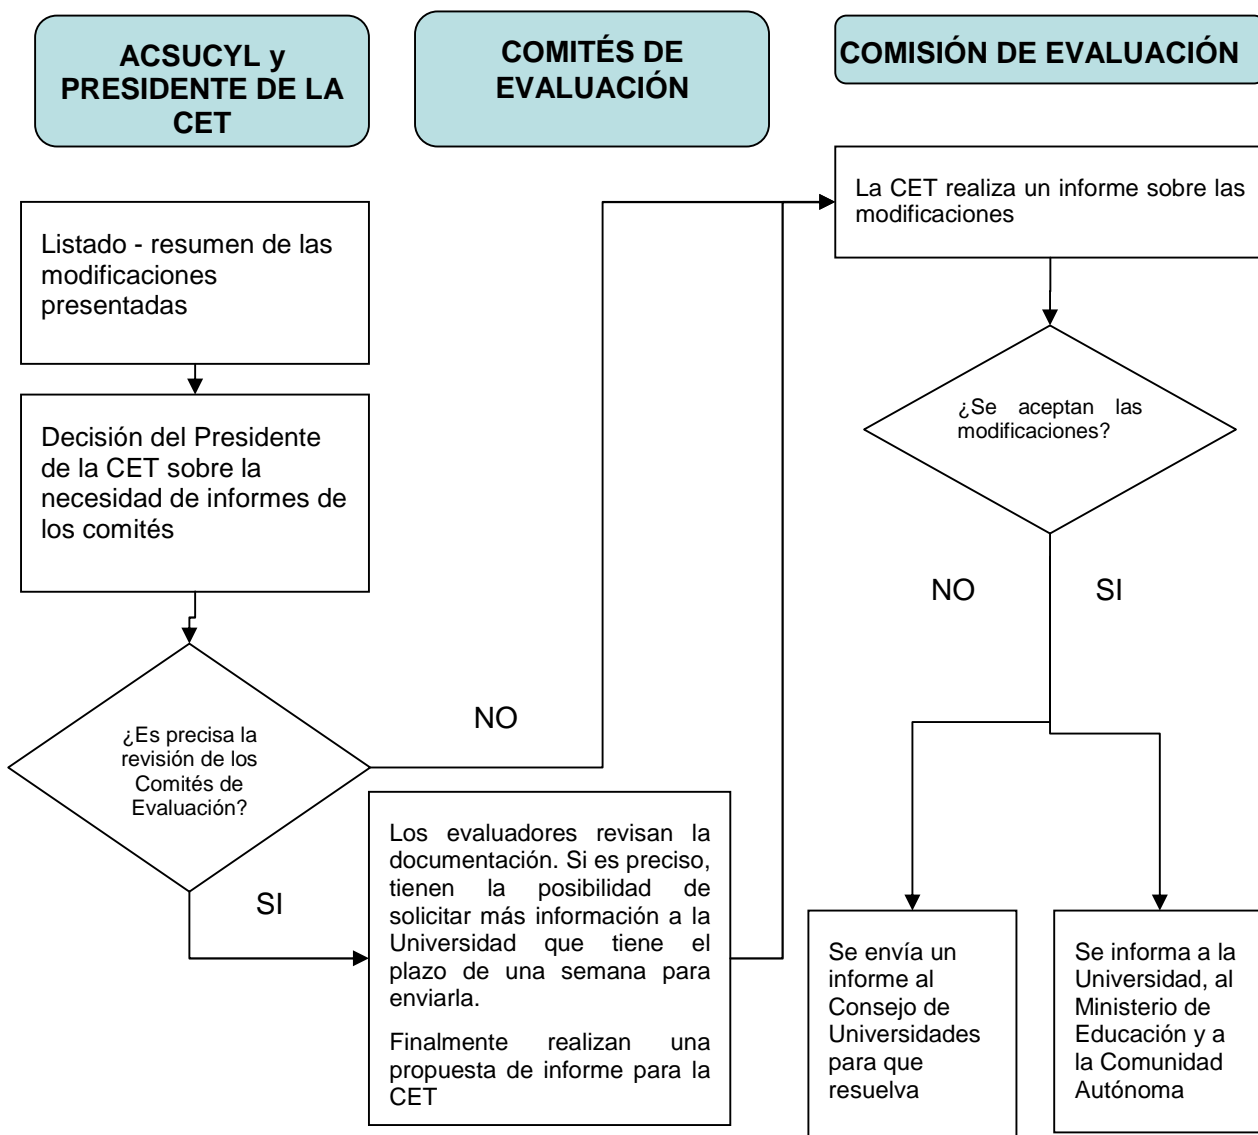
ACSUCYL y PRESIDENTE DE LA CET

COMITÉS DE EVALUACIÓN

COMISIÓN DE EVALUACIÓN

Listado - resumen de las modificaciones presentadas

Decisión del Presidente de la CET sobre la necesidad de informes de los comités

¿Es precisa la revisión de los Comités de Evaluación?

NO

SI

Los evaluadores revisan la documentación. Si es preciso, tienen la posibilidad de solicitar más información a la Universidad que tiene el plazo de una semana para enviarla.

Finalmente realizan una propuesta de informe para la CET

La CET realiza un informe sobre las modificaciones

¿Se aceptan las modificaciones?

NO

SI

Se envía un informe al Consejo de Universidades para que resuelva

Se informa a la Universidad, al Ministerio de Educación y a la Comunidad Autónoma